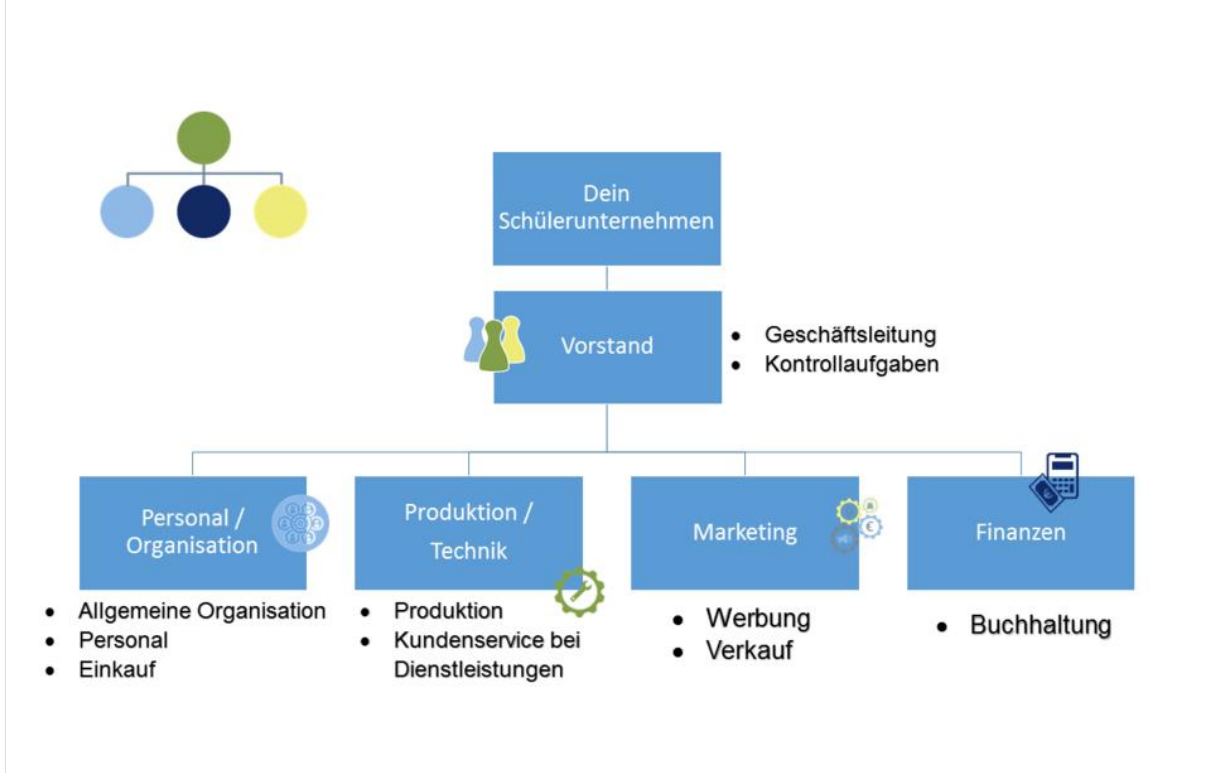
Dein Schülerunternehmen

Vorstand

- Geschäftsleitung
- Kontrollaufgaben

Personal / Organisation

- Allgemeine Organisation
- Personal
- Einkauf

Produktion / Technik

- Produktion
- Kundenservice bei Dienstleistungen

Marketing

- Werbung
- Verkauf

Finanzen

- Buchhaltung